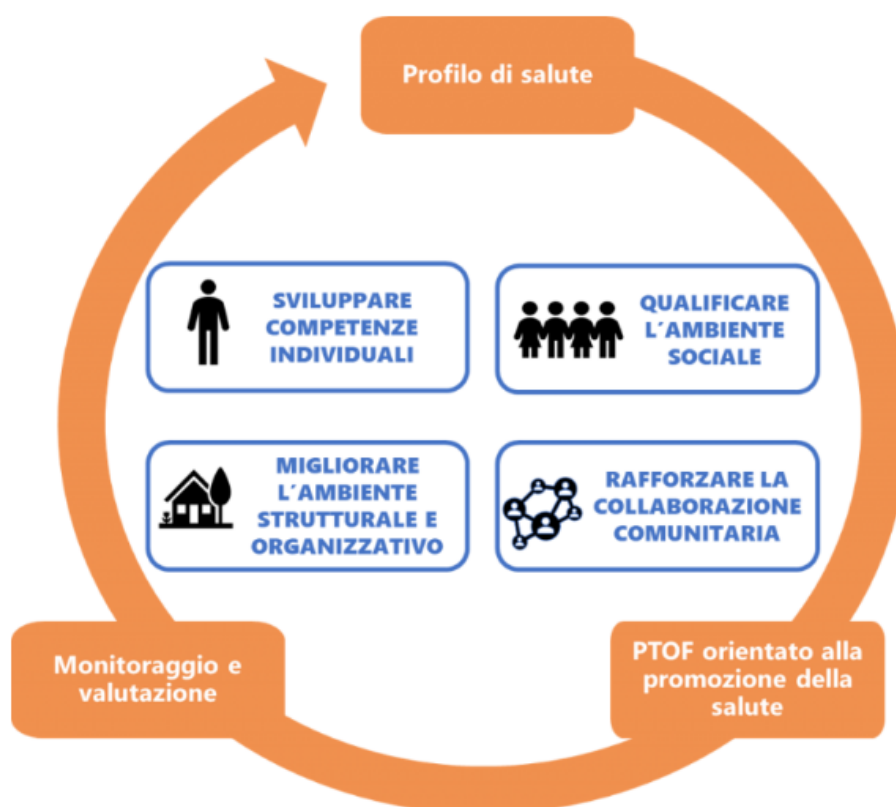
Profilo di salute

SVILUPPARE COMPETENZE INDIVIDUALI

QUALIFICARE L´AMBIENTE SOCIALE

MIGLIORARE L´AMBIENTE STRUTTURALE E ORGANIZZATIVO

RAFFORZARE LA COLLABORAZIONE COMUNITARIA

PTOF orientato alla promozione della salute

Monitoraggio e valutazione